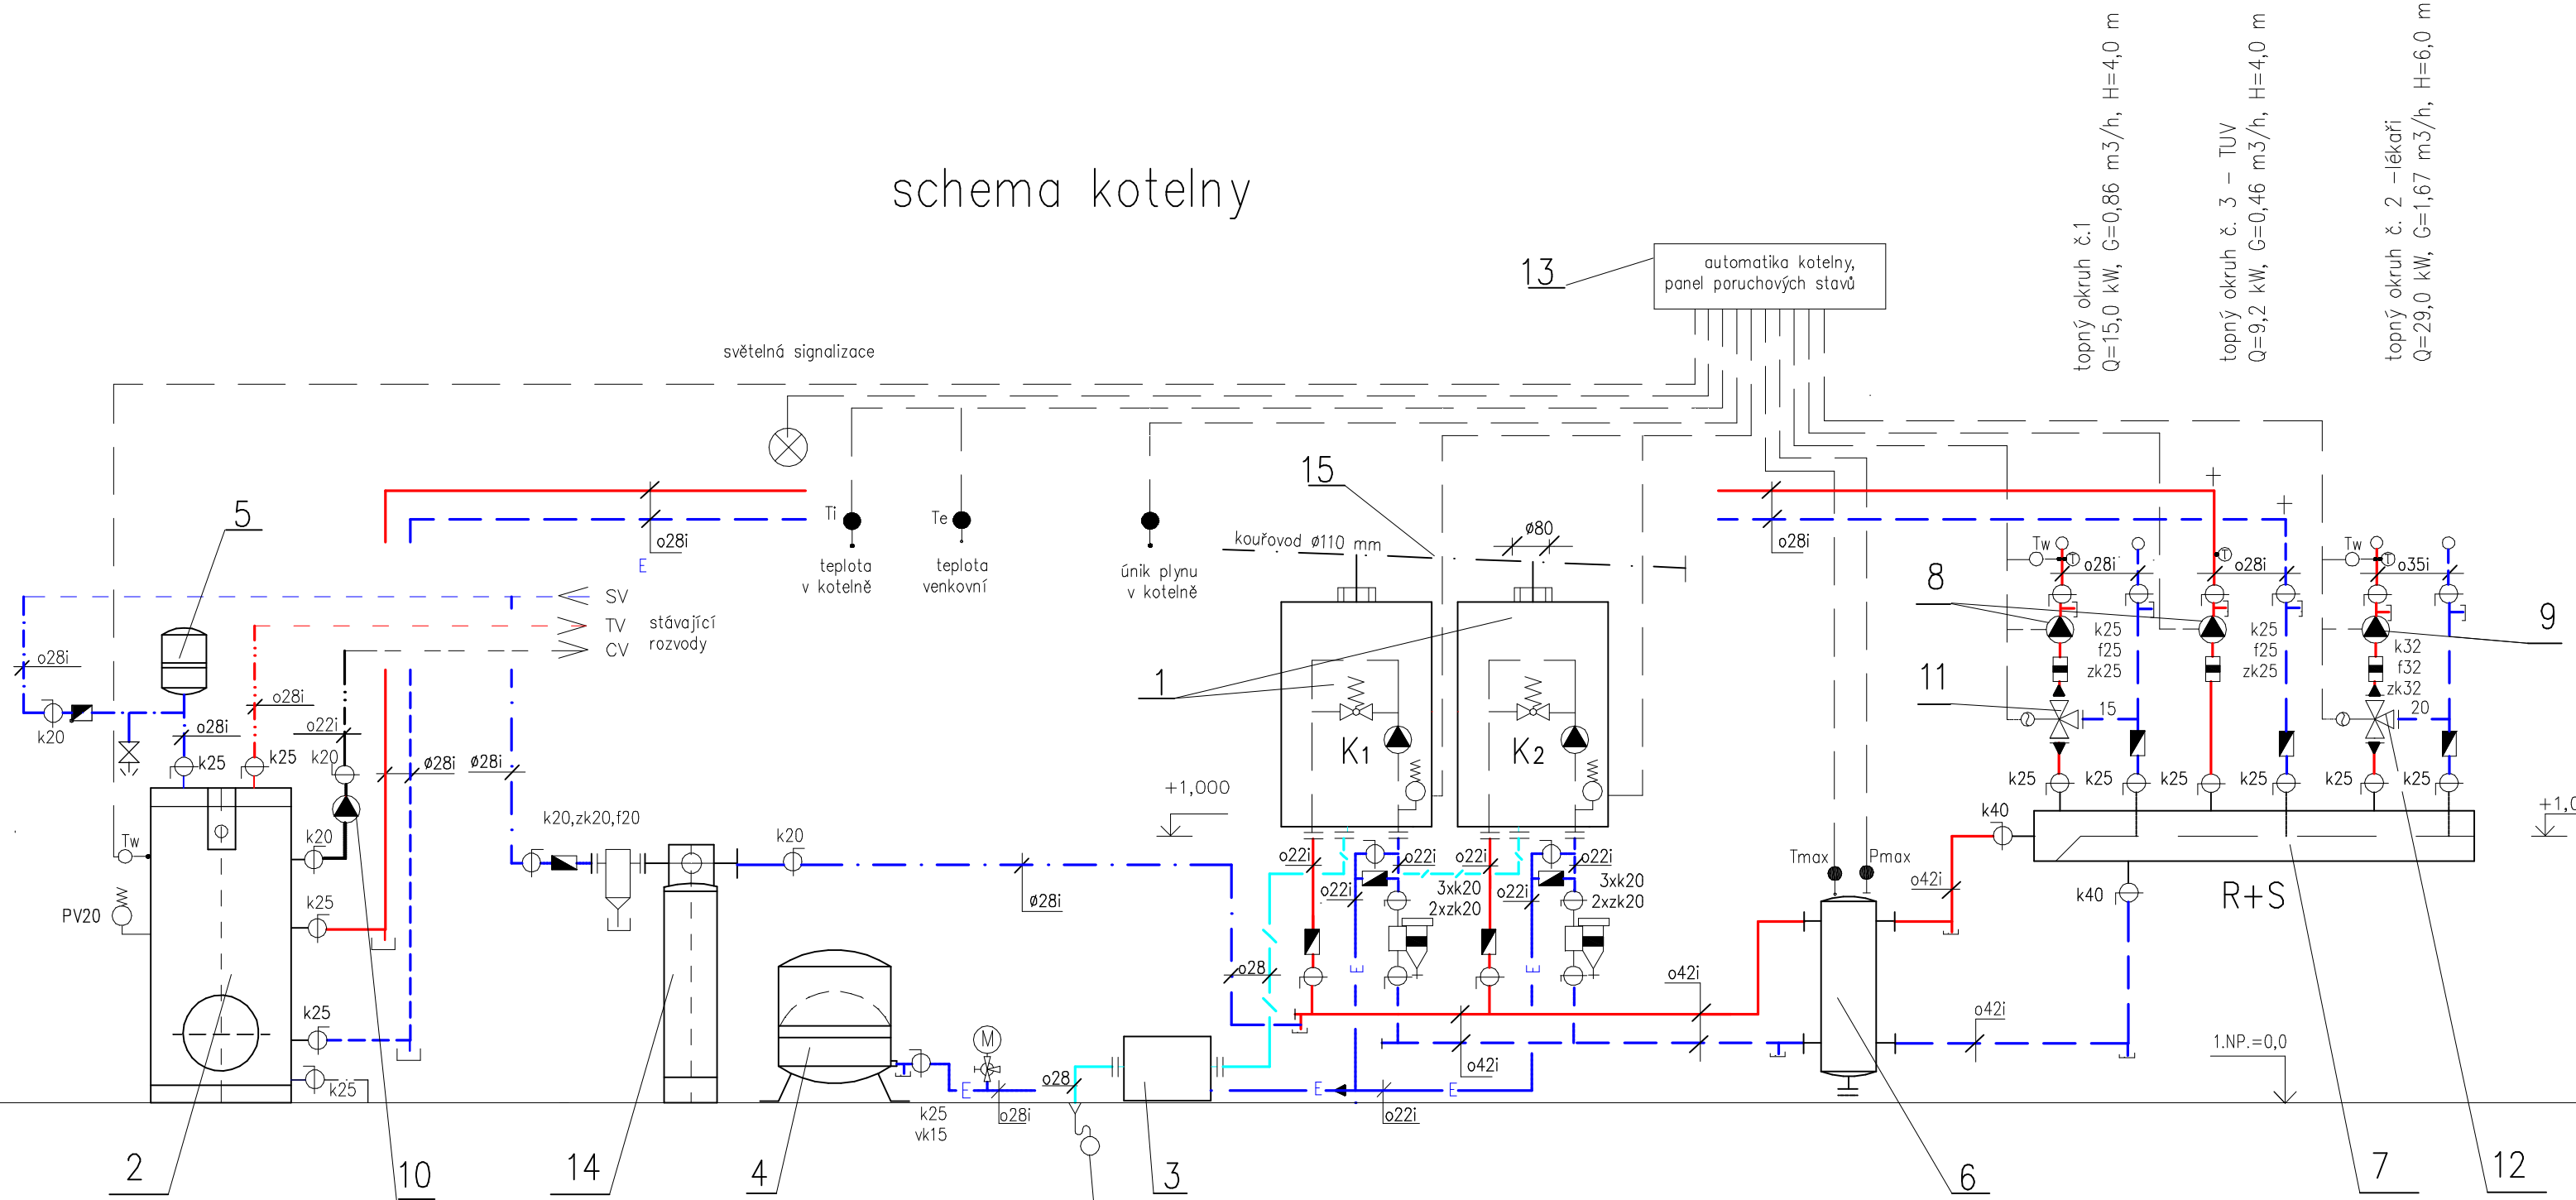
schema kotelny

topný okruh č.1
Q=15,0 kW, G=0,86 m3/h, H=4,0 m

topný okruh č. 3 - TUV
Q=9,2 kW, G=0,46 m3/h, H=4,0 m

topný okruh č. 2 -lékaři
Q=29,0 kW, G=1,67 m3/h, H=6,0 m

13
automatika kotelny,
panel poruchových stavů

světelná signalizace

15

5

Ti
teplota
v kotelně

Te
teplota
venkovní

únik plynu
v kotelně

kouřovod ø110 mm
ø80

o28i
E
SV
TV
CV
stávající
rozvody

o28i
k20
o28i
o28i
o22i
k25
k25
k20
ø28i
ø28i

1
K1
K2

8
9
11

Tw
o28i
o28i
Tw
o35i
k25
f25
zk25
k25
f25
zk25
k32
f32
zk32
15
20
k25
k25
k25
k25
k25
k25
k40
k40
+1,0
R+S

+1,000
k20,zk20,f20
k20
ø28i
Tw
PV20
k20
k25
k25
k25
k25

o22i
o22i
o22i
o22i
o22i
o22i
3xk20
2xzk20
3xk20
2xzk20
E
E
o28
o42i
o42i
o42i
o42i
Tmax
Pmax

1.NP.=0,0

k25
vk15
o28i
o28
E
E
E
o22i

2
10
14
4
3
6
7
12